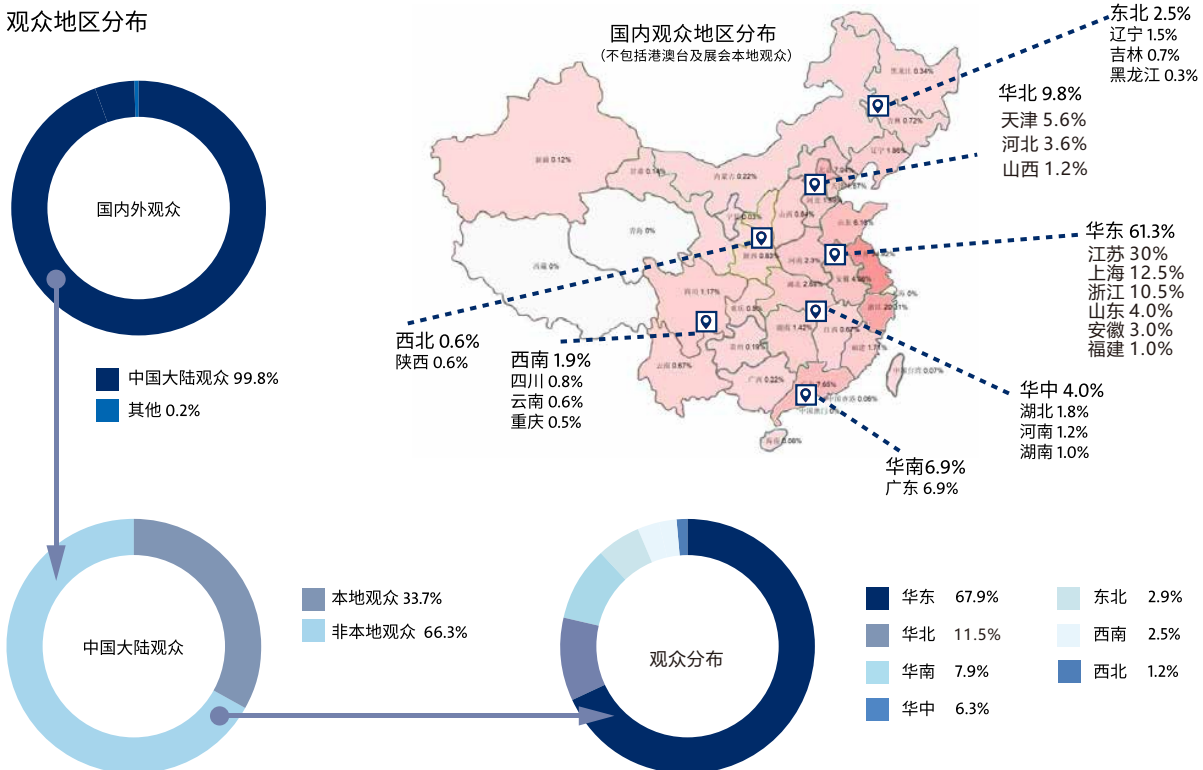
观众地区分布

国内外观众

中国大陆观众 99.8%
其他 0.2%

国内观众地区分布
（不包括港澳台及展会本地观众）

东北 2.5%
辽宁 1.5%
吉林 0.7%
黑龙江 0.3%

华北 9.8%
天津 5.6%
河北 3.6%
山西 1.2%

华东 61.3%
江苏 30%
上海 12.5%
浙江 10.5%
山东 4.0%
安徽 3.0%
福建 1.0%

西北 0.6%
陕西 0.6%

西南 1.9%
四川 0.8%
云南 0.6%
重庆 0.5%

华中 4.0%
湖北 1.8%
河南 1.2%
湖南 1.0%

华南6.9%
广东 6.9%

中国大陆观众

本地观众 33.7%
非本地观众 66.3%

观众分布

| | | | |
|---|---|---|---|
| 华东 | 67.9% | 东北 | 2.9% |
| 华北 | 11.5% | 西南 | 2.5% |
| 华南 | 7.9% | 西北 | 1.2% |
| 华中 | 6.3% | | |